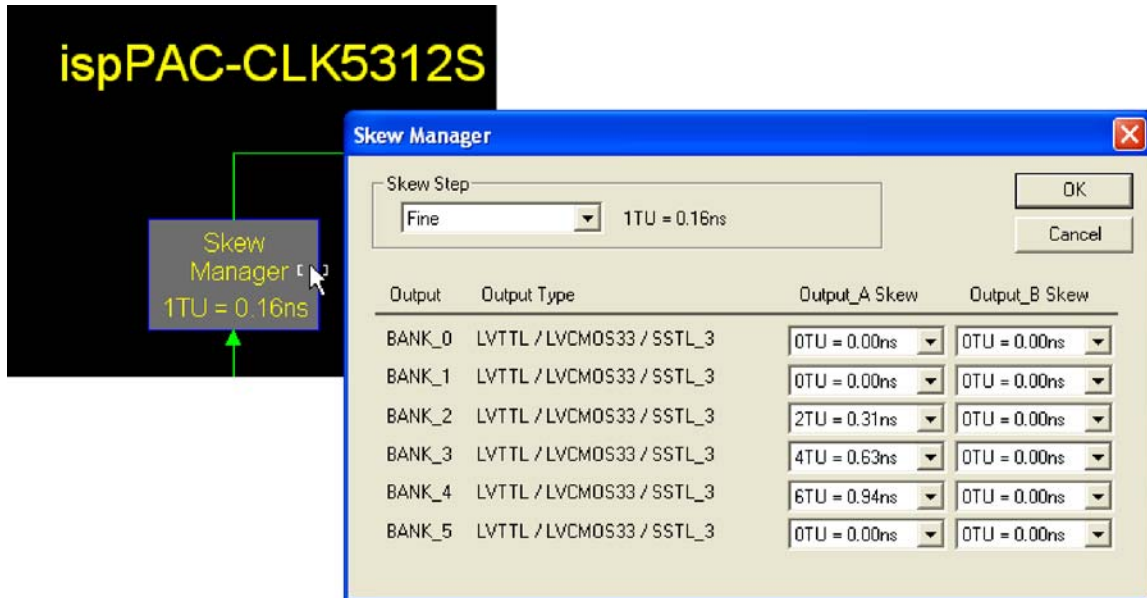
ispPAC-CLK5312S

Skew Manager
1TU = 0.16ns

Skew Manager

Skew Step
Fine
1TU = 0.16ns

OK
Cancel

| Output | Output Type | Output_A Skew | Output_B Skew |
|---|---|---|---|
| BANK_0 | LVTTL / LVCMOS33 / SSTL_3 | 0TU = 0.00ns | 0TU = 0.00ns |
| BANK_1 | LVTTL / LVCMOS33 / SSTL_3 | 0TU = 0.00ns | 0TU = 0.00ns |
| BANK_2 | LVTTL / LVCMOS33 / SSTL_3 | 2TU = 0.31ns | 0TU = 0.00ns |
| BANK_3 | LVTTL / LVCMOS33 / SSTL_3 | 4TU = 0.63ns | 0TU = 0.00ns |
| BANK_4 | LVTTL / LVCMOS33 / SSTL_3 | 6TU = 0.94ns | 0TU = 0.00ns |
| BANK_5 | LVTTL / LVCMOS33 / SSTL_3 | 0TU = 0.00ns | 0TU = 0.00ns |